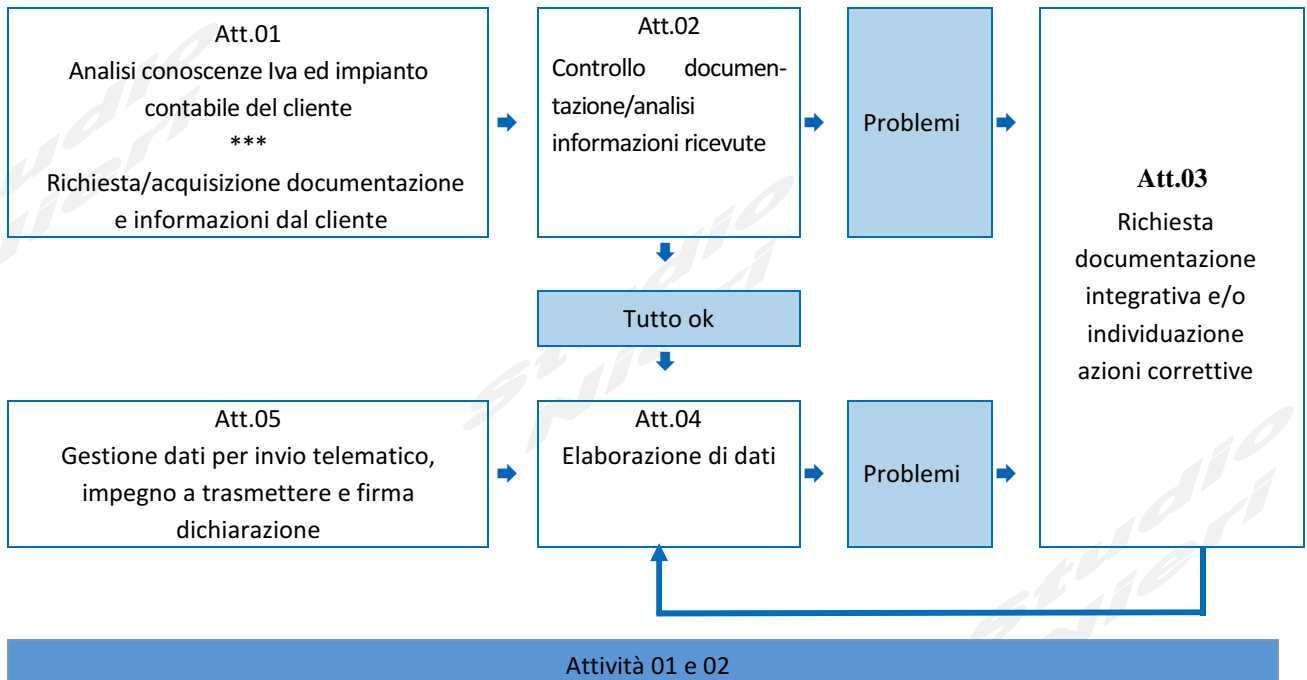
Att.01
Analisi conoscenze Iva ed impianto contabile del cliente
***
Richiesta/acquisizione documentazione e informazioni dal cliente

Att.02
Controllo documentazione/analisi informazioni ricevute

Problemi

Att.03
Richiesta documentazione integrativa e/o individuazione azioni correttive

Tutto ok

Att.05
Gestione dati per invio telematico, impegno a trasmettere e firma dichiarazione

Att.04
Elaborazione di dati

Problemi

Attività 01 e 02